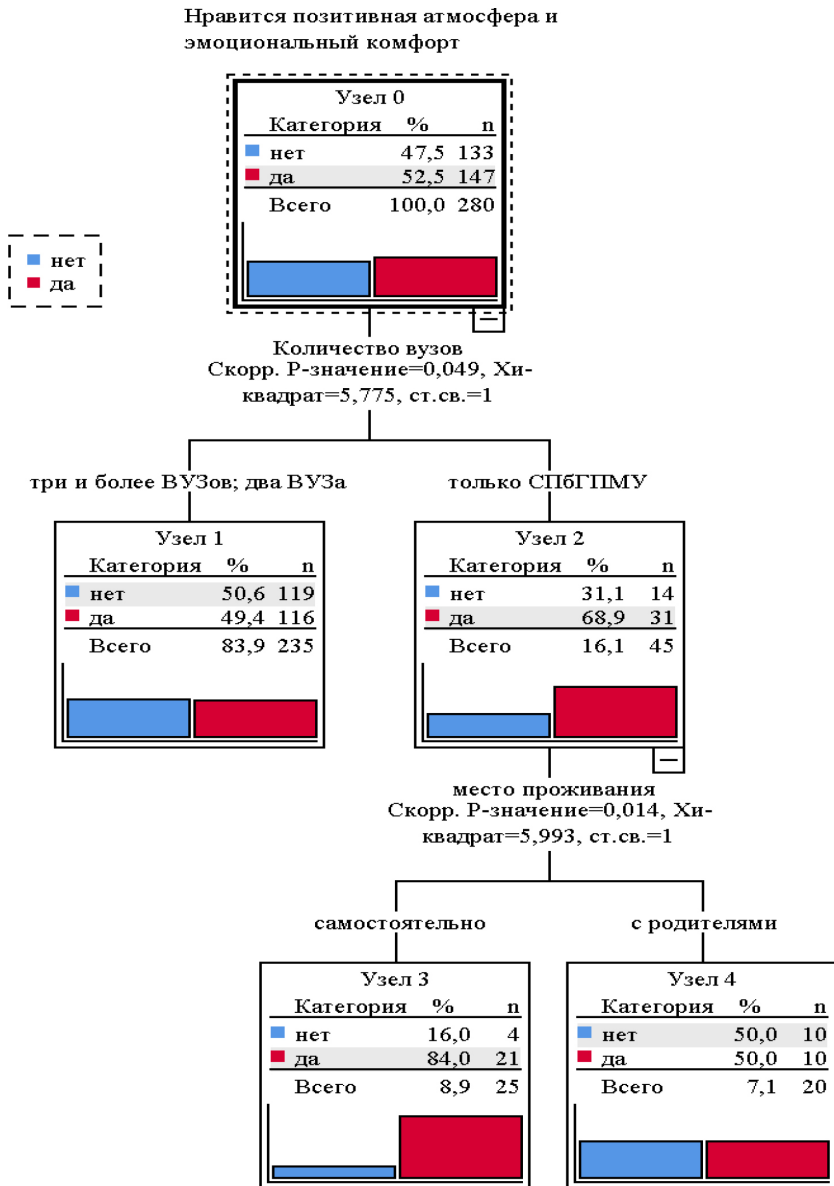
Нравится позитивная атмосфера и эмоциональный комфорт

нет
да

Узел 0

| Категория | % | n |
|---|---|---|
| нет | 47,5 | 133 |
| да | 52,5 | 147 |
| Всего | 100,0 | 280 |

Количество вузов
Скорр. P-значение=0,049, Хи-квадрат=5,775, ст.св.=1

три и более ВУЗов; два ВУЗа

только СПбГПМУ

Узел 1

| Категория | % | n |
|---|---|---|
| нет | 50,6 | 119 |
| да | 49,4 | 116 |
| Всего | 83,9 | 235 |

Узел 2

| Категория | % | n |
|---|---|---|
| нет | 31,1 | 14 |
| да | 68,9 | 31 |
| Всего | 16,1 | 45 |

место проживания
Скорр. P-значение=0,014, Хи-квадрат=5,993, ст.св.=1

самостоятельно

с родителями

Узел 3

| Категория | % | n |
|---|---|---|
| нет | 16,0 | 4 |
| да | 84,0 | 21 |
| Всего | 8,9 | 25 |

Узел 4

| Категория | % | n |
|---|---|---|
| нет | 50,0 | 10 |
| да | 50,0 | 10 |
| Всего | 7,1 | 20 |